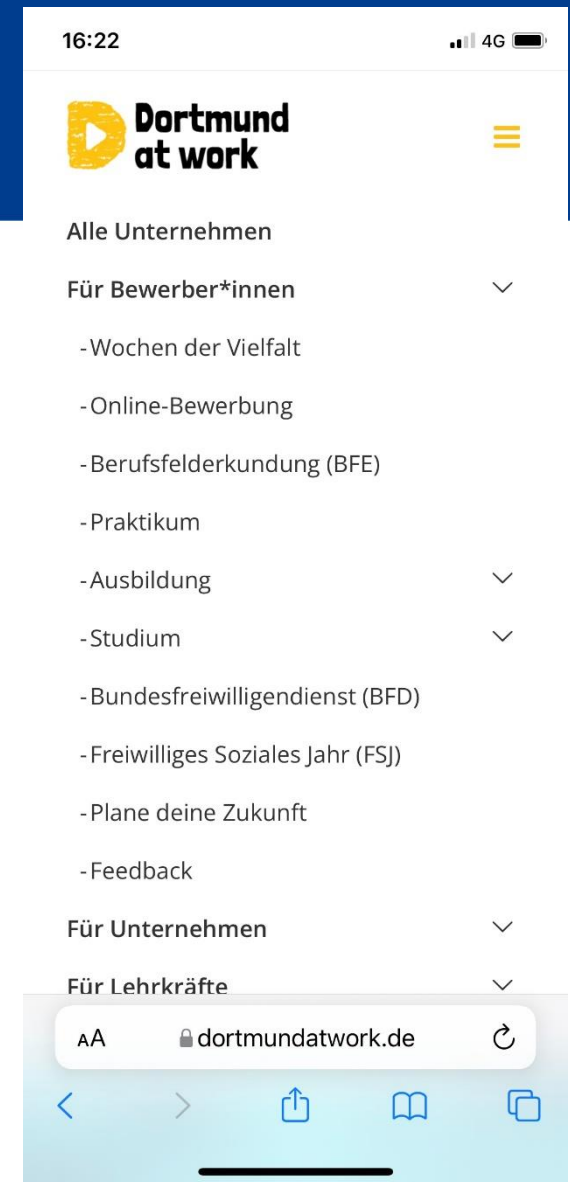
16:22

4G

Dortmund at work

Alle Unternehmen

Für Bewerber*innen

-Wochen der Vielfalt

-Online-Bewerbung

-Berufsfelderkundung (BFE)

-Praktikum

-Ausbildung

-Studium

-Bundesfreiwilligendienst (BFD)

-Freiwilliges Soziales Jahr (FSJ)

-Plane deine Zukunft

-Feedback

Für Unternehmen

Für Lehrkräfte

AA dortmundatwork.de